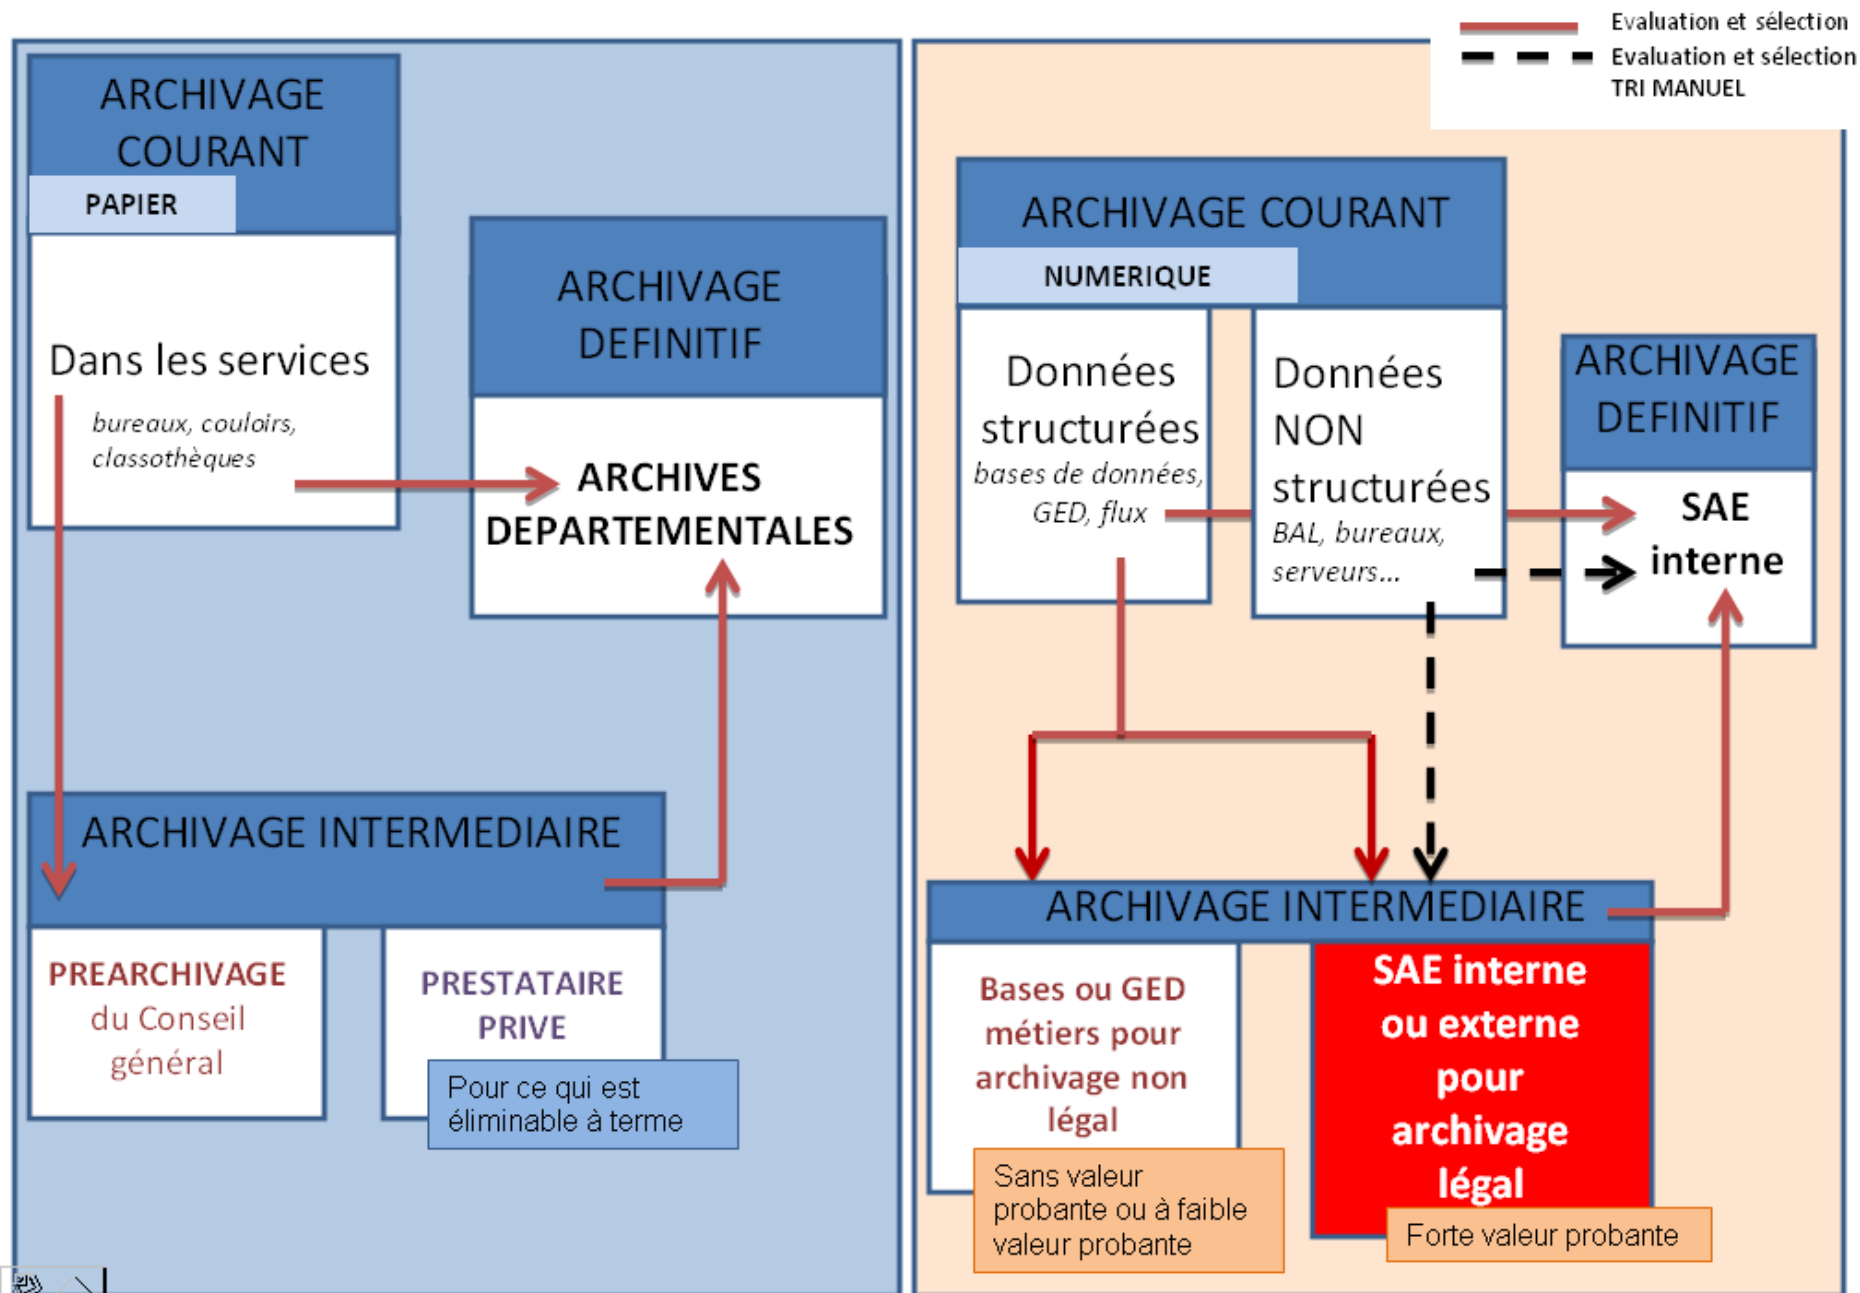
Evaluation et sélection
Evaluation et sélection
TRI MANUEL

ARCHIVAGE COURANT
PAPIER
Dans les services
bureaux, couloirs, classothèques

ARCHIVAGE DEFINITIF
ARCHIVES DEPARTEMENTALES

ARCHIVAGE INTERMEDIAIRE
PREARCHIVAGE du Conseil général
PRESTATAIRE PRIVE
Pour ce qui est éliminable à terme

ARCHIVAGE COURANT
NUMERIQUE
Données structurées
bases de données, GED, flux
Données NON structurées
BAL, bureaux, serveurs...

ARCHIVAGE DEFINITIF
SAE interne

ARCHIVAGE INTERMEDIAIRE
Bases ou GED métiers pour archivage non légal
Sans valeur probante ou à faible valeur probante
SAE interne ou externe pour archivage légal
Forte valeur probante